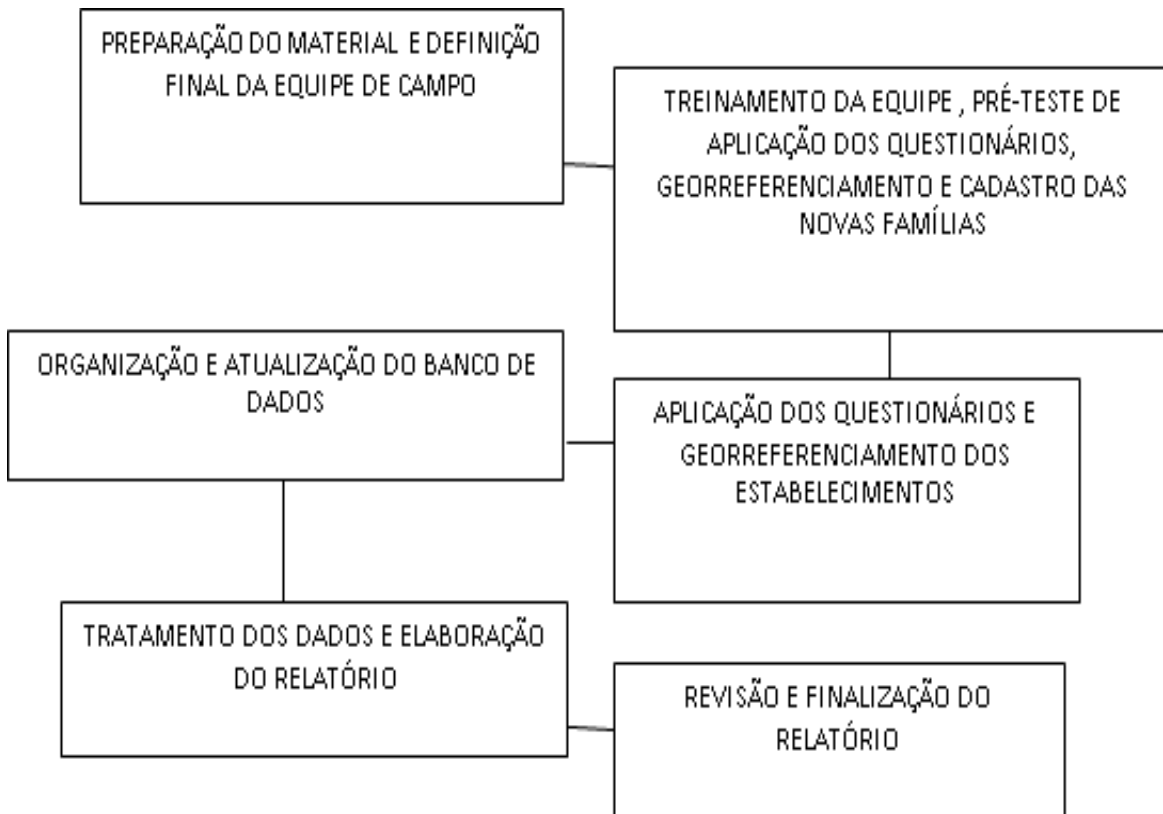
PREPARAÇÃO DO MATERIAL E DEFINIÇÃO FINAL DA EQUIPE DE CAMPO

TREINAMENTO DA EQUIPE , PRÉ-TESTE DE APLICAÇÃO DOS QUESTIONÁRIOS, GEORREFERENCIAMENTO E CADASTRO DAS NOVAS FAMÍLIAS

ORGANIZAÇÃO E ATUALIZAÇÃO DO BANCO DE DADOS

APLICAÇÃO DOS QUESTIONÁRIOS E GEORREFERENCIAMENTO DOS ESTABELECIMENTOS

TRATAMENTO DOS DADOS E ELABORAÇÃO DO RELATÓRIO

REVISÃO E FINALIZAÇÃO DO RELATÓRIO